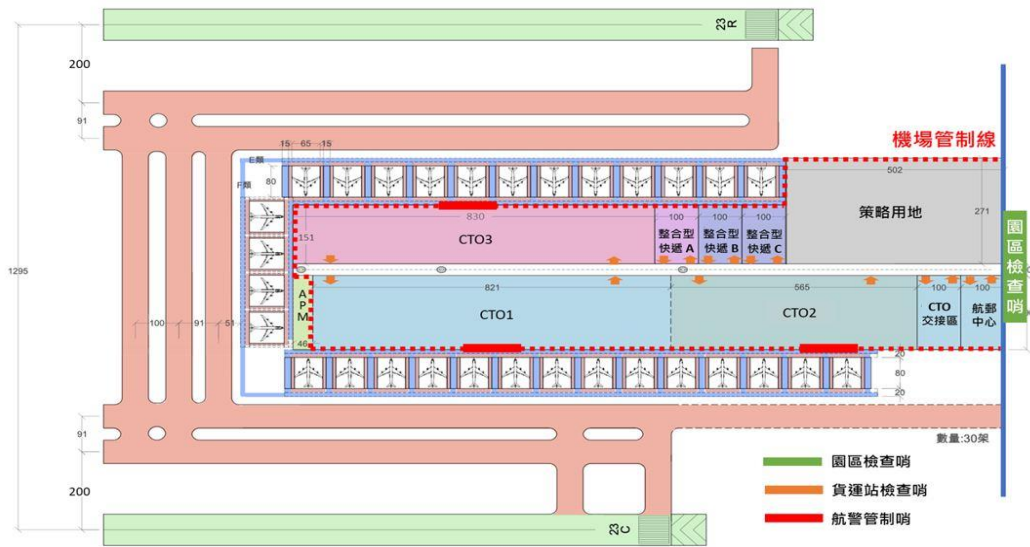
23R

200

91

1295

15 65 15

E類

80

F類

機場管制線

502

830

100 100 100

策略用地

271

151

CTO3

整合型快遞 A

整合型快遞 B

整合型快遞 C

園區檢查哨

821

565

100 100

APM

CTO1

CTO2

CTO交接區

航郵中心

100 91 51

46

20

80

20

91

數量:30架

園區檢查哨

貨運站檢查哨

航警管制哨

200

23C